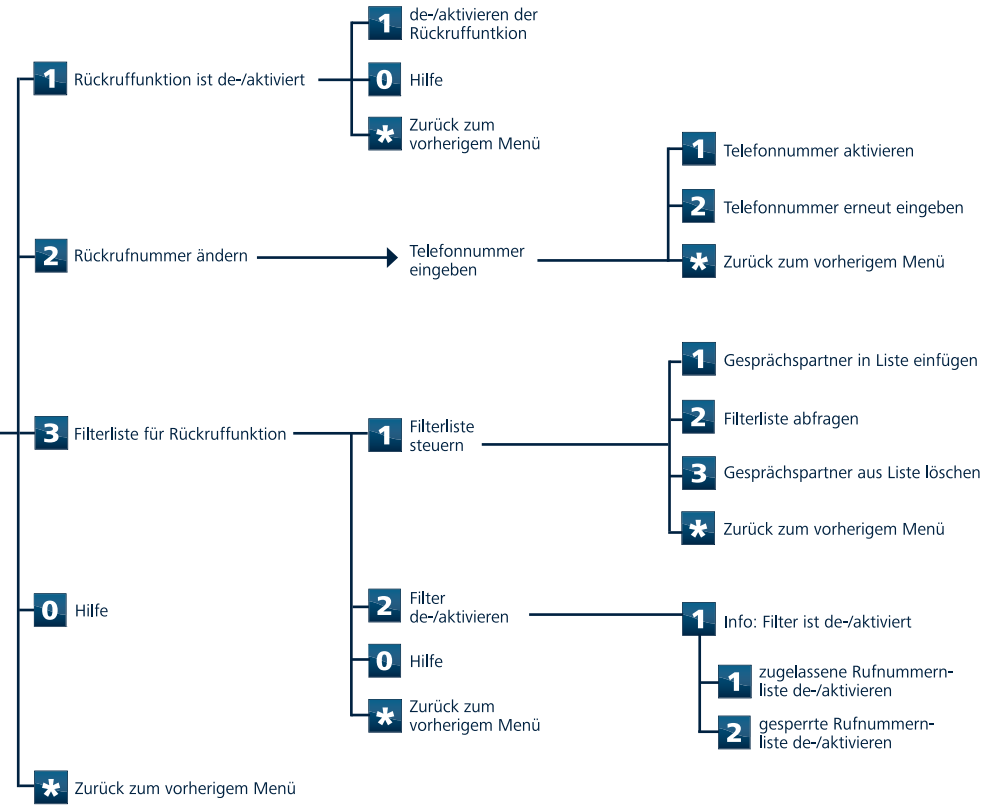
1 Rückruffunktion ist de-/aktiviert

1 de-/aktivieren der Rückruffuntkion

0 Hilfe

* Zurück zum vorherigem Menü

2 Rückrufnummer ändern

Telefonnummer eingeben

1 Telefonnummer aktivieren

2 Telefonnummer erneut eingeben

* Zurück zum vorherigem Menü

3 Filterliste für Rückruffunktion

1 Filterliste steuern

1 Gesprächspartner in Liste einfügen

2 Filterliste abfragen

3 Gesprächspartner aus Liste löschen

* Zurück zum vorherigem Menü

2 Filter de-/aktivieren

1 Info: Filter ist de-/aktiviert

1 zugelassene Rufnummernliste de-/aktivieren

2 gesperrte Rufnummernliste de-/aktivieren

0 Hilfe

* Zurück zum vorherigem Menü

0 Hilfe

* Zurück zum vorherigem Menü